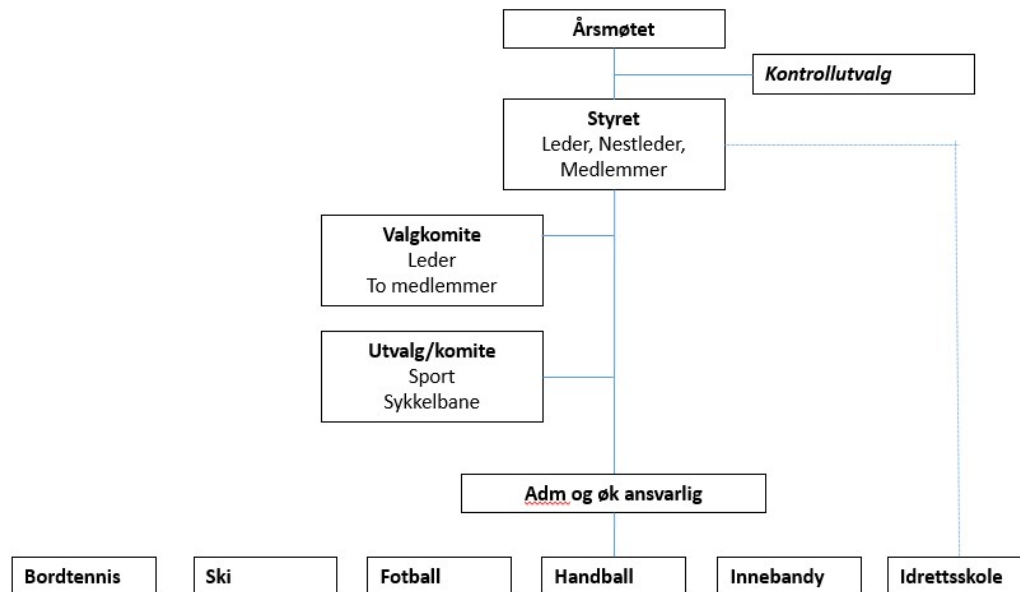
**Årsmøtet**

*Kontrollutvalg*

**Styret**
Leder, Nestleder, Medlemmer

**Valgkomite**
Leder
To medlemmer

**Utvalg/komite**
Sport
Sykkelbane

**Adm og øk ansvarlig**

**Bordtennis**

**Ski**

**Fotball**

**Handball**

**Innebandy**

**Idrettsskole**